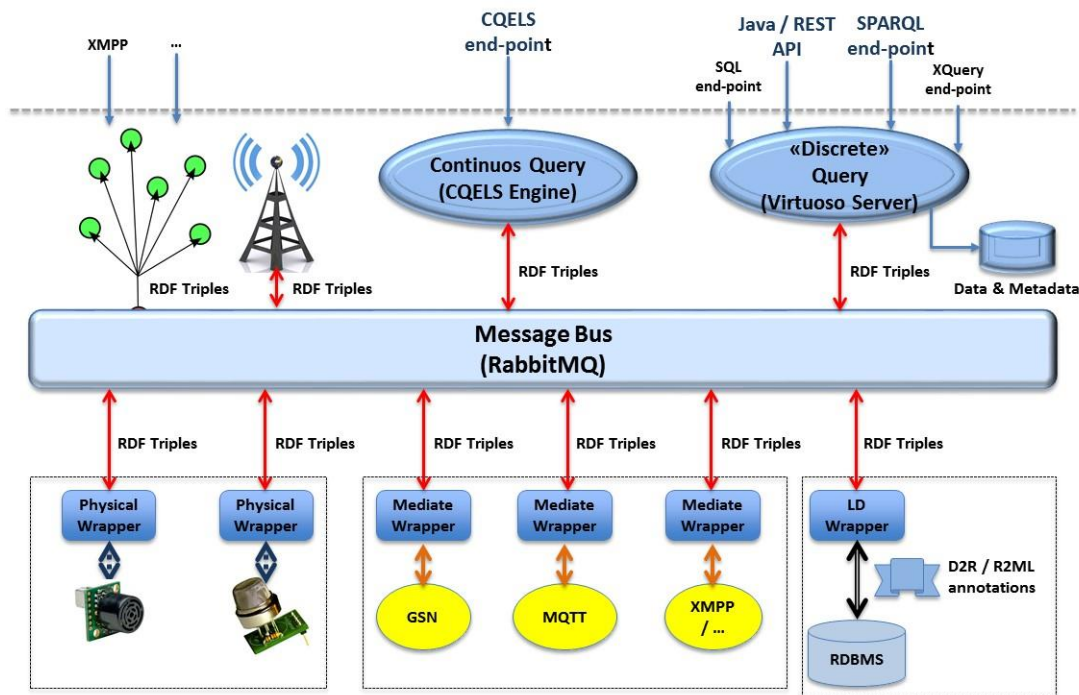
XMPP

...

CQELS end-point

Java / REST API

SPARQL end-point

SQL end-point

XQuery end-point

Continuos Query (CQELS Engine)

«Discrete» Query (Virtuoso Server)

Data & Metadata

RDF Triples

RDF Triples

RDF Triples

RDF Triples

Message Bus (RabbitMQ)

RDF Triples

RDF Triples

RDF Triples

RDF Triples

RDF Triples

RDF Triples

Physical Wrapper

Physical Wrapper

Mediate Wrapper

Mediate Wrapper

Mediate Wrapper

LD Wrapper

GSN

MQTT

XMPP / ...

D2R / R2ML annotations

RDBMS